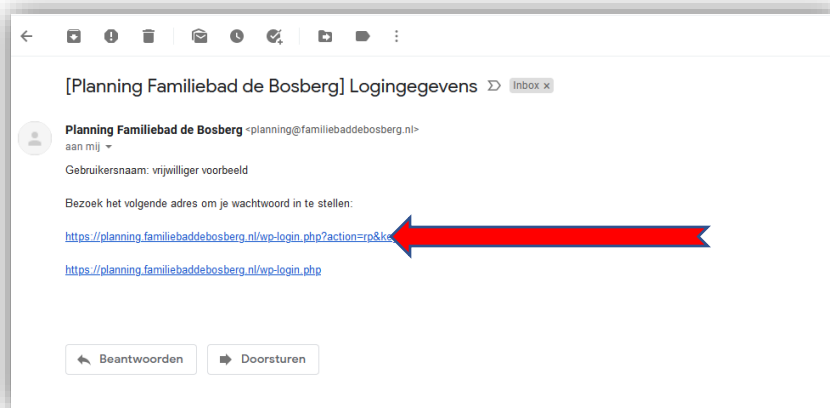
[Planning Familiebad de Bosberg] Logingegevens Inbox ×

Planning Familiebad de Bosberg <planning@familiebaddebosberg.nl>
aan mij

Gebruikersnaam: vrijwilliger voorbeeld

Bezoek het volgende adres om je wachtwoord in te stellen:

https://planning.familiebaddebosberg.nl/wp-login.php?action=rp&ke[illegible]

https://planning.familiebaddebosberg.nl/wp-login.php

Beantwoorden Doorsturen